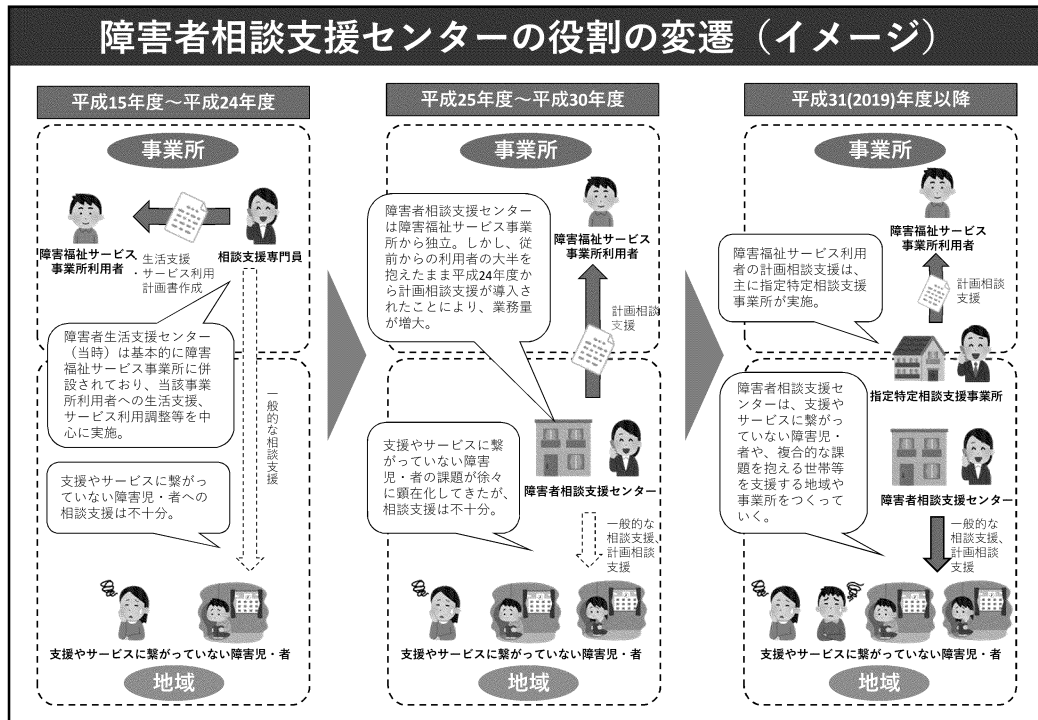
障害者相談支援センターの役割の変遷（イメージ）

平成15年度～平成24年度

事業所

障害福祉サービス事業所利用者

・生活支援
・サービス利用計画書作成

相談支援専門員

障害者生活支援センター（当時）は基本的に障害福祉サービス事業所に併設されており、当該事業所利用者への生活支援、サービス利用調整等を中心に実施。

一般的な相談支援

支援やサービスに繋がっていない障害児・者への相談支援は不十分。

支援やサービスに繋がっていない障害児・者

地域

平成25年度～平成30年度

事業所

障害者相談支援センターは障害福祉サービス事業所から独立。しかし、従前からの利用者の大半を抱えたまま平成24年度から計画相談支援が導入されたことにより、業務量が増大。

障害福祉サービス事業所利用者

計画相談支援

支援やサービスに繋がっていない障害児・者の課題が徐々に顕在化してきたが、相談支援は不十分。

障害者相談支援センター

一般的な相談支援、計画相談支援

支援やサービスに繋がっていない障害児・者

地域

平成31(2019)年度以降

事業所

障害福祉サービス事業所利用者

障害福祉サービス利用者の計画相談支援は、主に指定特定相談支援事業所が実施。

計画相談支援

指定特定相談支援事業所

障害者相談支援センターは、支援やサービスに繋がっていない障害児・者や、複合的な課題を抱える世帯等を支援する地域や事業所をつくっていく。

障害者相談支援センター

一般的な相談支援、計画相談支援

支援やサービスに繋がっていない障害児・者

地域